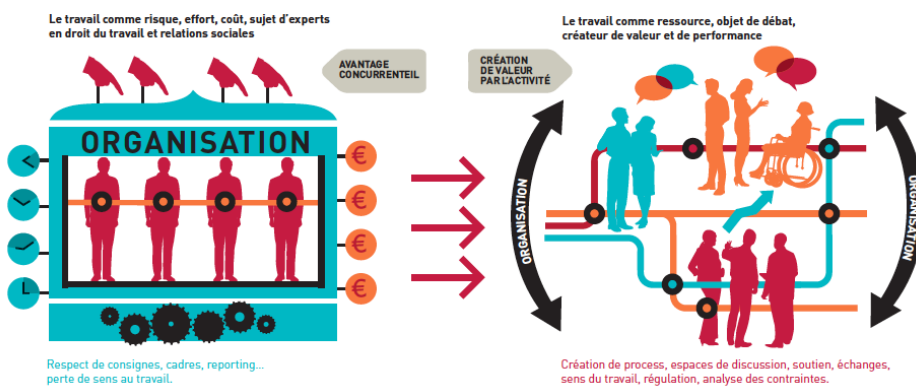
Le travail comme risque, effort, coût, sujet d'experts en droit du travail et relations sociales

AVANTAGE CONCURRENTEIL

CRÉATION DE VALEUR PAR L'ACTIVITÉ

Le travail comme ressource, objet de débat, créateur de valeur et de performance

ORGANISATION

€

€

€

€

ORGANISATION

ORGANISATION

Respect de consignes, cadres, reporting... perte de sens au travail.

Création de process, espaces de discussion, soutien, échanges, sens du travail, régulation, analyse des contraintes.